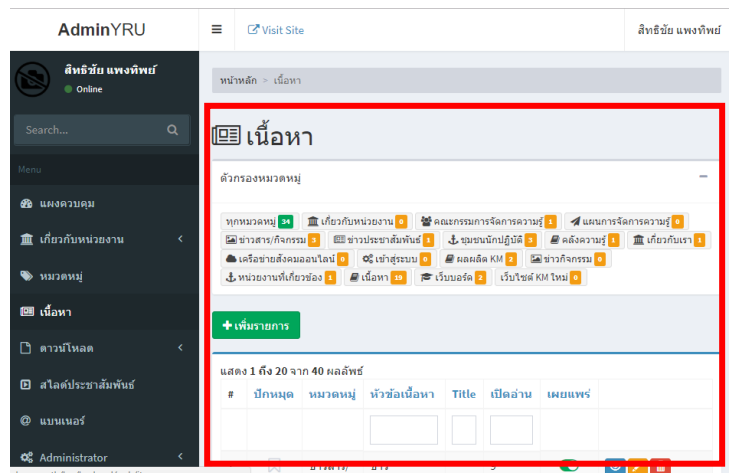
AdminYRU

Visit Site

สิทธิชัย แพงทิพย์

สิทธิชัย แพงทิพย์
Online

Search...

Menu

แผงควบคุม

เกี่ยวกับหน่วยงาน

หมวดหมู่

เนื้อหา

ดาวน์โหลด

สไลด์ประชาสัมพันธ์

แบนเนอร์

Administrator

หน้าหลัก > เนื้อหา

เนื้อหา

ตัวกรองหมวดหมู่

ทุกหมวดหมู่ 34 | เกี่ยวกับหน่วยงาน 0 | คณะกรรมการจัดการความรู้ 1 | แผนการจัดการความรู้ 0 | ข่าวสาร/กิจกรรม 3 | ข่าวประชาสัมพันธ์ 1 | ชุมชนนักปฏิบัติ 5 | คลังความรู้ 1 | เกี่ยวกับเรา 1 | เครือข่ายสังคมออนไลน์ 0 | เข้าสู่ระบบ 0 | ผลผลิต KM 2 | ข่าวกิจกรรม 0 | หน่วยงานที่เกี่ยวข้อง 1 | เนื้อหา 19 | เว็บบอร์ด 2 | เว็บไซต์ KM ใหม่ 0

เพิ่มรายการ

แสดง 1 ถึง 20 จาก 40 ผลลัพธ์

| # | ปักหมุด | หมวดหมู่ | หัวข้อเนื้อหา | Title | เปิดอ่าน | เผยแพร่ |
|---|---|---|---|---|---|---|
| | | | | | | |